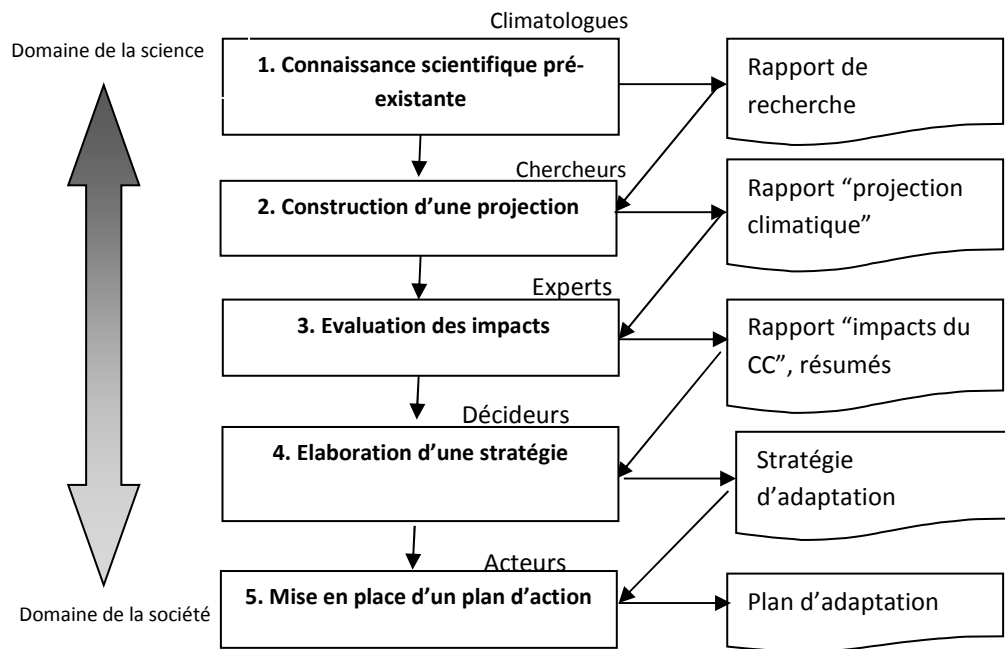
Climatologues

Domaine de la science

1. Connaissance scientifique préexistante

Rapport de recherche

Chercheurs

2. Construction d'une projection

Rapport "projection climatique"

Experts

3. Evaluation des impacts

Rapport "impacts du CC", résumés

Décideurs

4. Elaboration d'une stratégie

Stratégie d'adaptation

Acteurs

Domaine de la société

5. Mise en place d'un plan d'action

Plan d'adaptation